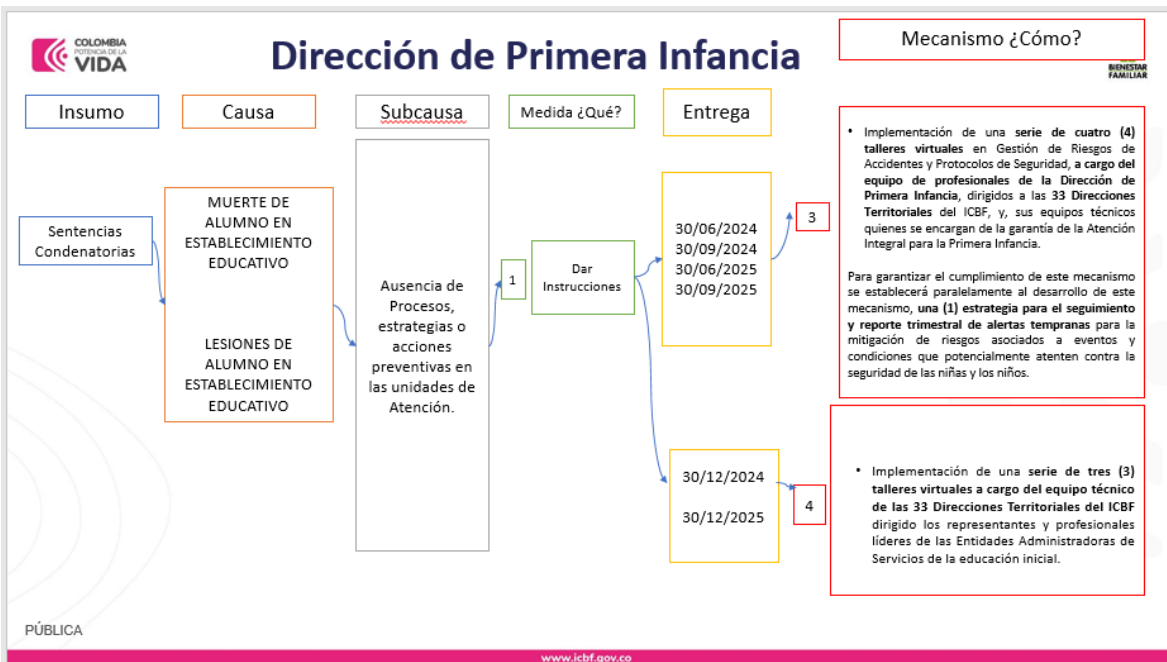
COLOMBIA POTENCIA DE LA VIDA

Dirección de Primera Infancia

Mecanismo ¿Cómo?

BIENESTAR FAMILIAR

Insumo

Causa

Subcausa

Medida ¿Qué?

Entrega

Sentencias Condenatorias

MUERTE DE ALUMNO EN ESTABLECIMIENTO EDUCATIVO

LESIONES DE ALUMNO EN ESTABLECIMIENTO EDUCATIVO

Ausencia de Procesos, estrategias o acciones preventivas en las unidades de Atención.

1

Dar Instrucciones

30/06/2024
30/09/2024
30/06/2025
30/09/2025

3

• Implementación de una serie de cuatro (4) talleres virtuales en Gestión de Riesgos de Accidentes y Protocolos de Seguridad, a cargo del equipo de profesionales de la Dirección de Primera Infancia, dirigidos a las 33 Direcciones Territoriales del ICBF, y, sus equipos técnicos quienes se encargan de la garantía de la Atención Integral para la Primera Infancia.

Para garantizar el cumplimiento de este mecanismo se establecerá paralelamente al desarrollo de este mecanismo, una (1) estrategia para el seguimiento y reporte trimestral de alertas tempranas para la mitigación de riesgos asociados a eventos y condiciones que potencialmente atenten contra la seguridad de las niñas y los niños.

30/12/2024

30/12/2025

4

• Implementación de una serie de tres (3) talleres virtuales a cargo del equipo técnico de las 33 Direcciones Territoriales del ICBF dirigido los representantes y profesionales líderes de las Entidades Administradoras de Servicios de la educación inicial.

PÚBLICA

www.icbf.gov.co